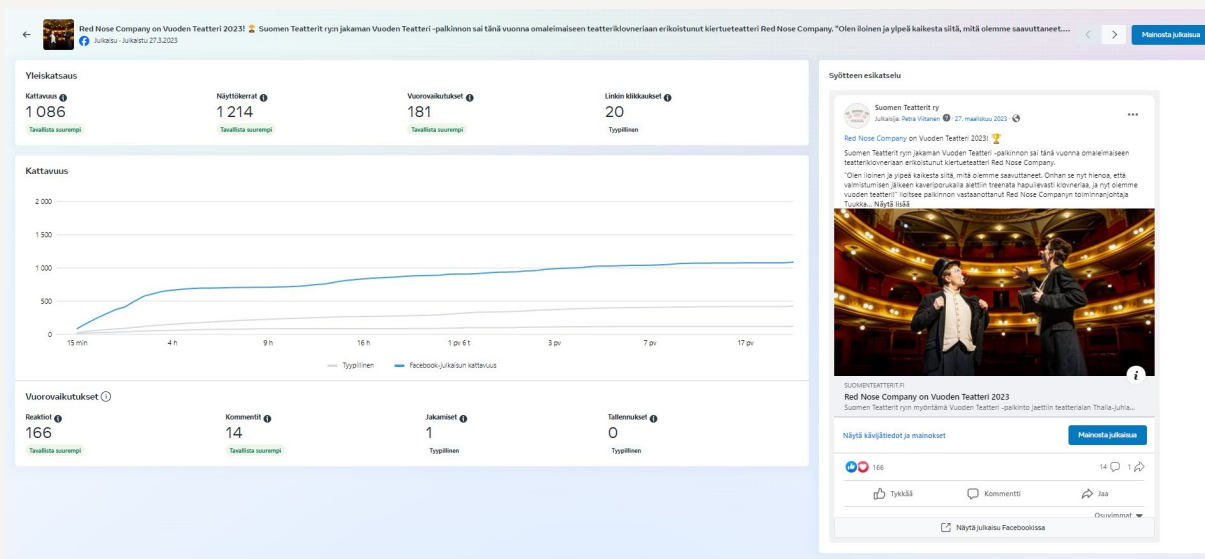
Red Nose Company on Vuoden Teatteri 2023! 🏆 Suomen Teatterit ry:n jakaman Vuoden Teatteri -palkinnon sai tänä vuonna omaleimaiseen teatteriklovneriaan erikoistunut kiertueteatteri Red Nose Company. "Olen iloinen ja ylpeä kaikesta siitä, mitä olemme saavuttaneet....
Julkaisu · Julkaistu 27.3.2023

Mainosta julkaisua

Yleiskatsaus

Kattavuus
1 086
Tavallista suurempi

Näyttökerrat
1 214
Tavallista suurempi

Vuorovaikutukset
181
Tavallista suurempi

Linkin klikkaukset
20
Tyypillinen

Kattavuus

2 000
1 500
1 000
500
0
15 min
4 h
9 h
16 h
1 pv 6 t
3 pv
7 pv
17 pv

Tyypillinen
Facebook-julkaisun kattavuus

Vuorovaikutukset

Reaktiot
166
Tavallista suurempi

Kommentit
14
Tavallista suurempi

Jakamiset
1
Tyypillinen

Tallennukset
0
Tyypillinen

Syötteen esikatselu

Suomen Teatterit ry
Julkaisija: Petra Viitanen · 27. maaliskuu 2023 ·

Red Nose Company on Vuoden Teatteri 2023! 🏆

Suomen Teatterit ry:n jakaman Vuoden Teatteri -palkinnon sai tänä vuonna omaleimaiseen teatteriklovneriaan erikoistunut kiertueteatteri Red Nose Company.

"Olen iloinen ja ylpeä kaikesta siitä, mitä olemme saavuttaneet. Onhan se nyt hienoa, että valmistumisen jälkeen kaveriporukalla alettiin treenata hapuilevasti klovneriaa, ja nyt olemme vuoden teatteri!" iloitsee palkinnon vastaanottanut Red Nose Companyn toiminnanjohtaja Tuukka... Näytä lisää

SUOMENTEATTERIT.FI
Red Nose Company on Vuoden Teatteri 2023
Suomen Teatterit ry:n myöntämä Vuoden Teatteri -palkinto jaettiin teatterialan Thalia-juhla...

Näytä kävijätiedot ja mainokset
Mainosta julkaisua

166
14 1

Tykkää
Kommentti
Jaa
Osuvimmat

Näytä julkaisu Facebookissa